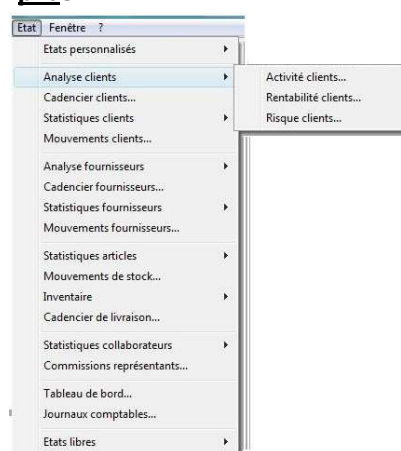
Etat Fenêtre ?

Etats personnalisés

Analyse clients
Cadencier clients...
Statistiques clients
Mouvements clients...

Activité clients...
Rentabilité clients...
Risque clients...

Analyse fournisseurs
Cadencier fournisseurs...
Statistiques fournisseurs
Mouvements fournisseurs...

Statistiques articles
Mouvements de stock...
Inventaire
Cadencier de livraison...

Statistiques collaborateurs
Commissions représentants...

Tableau de bord...
Journaux comptables...

Etats libres